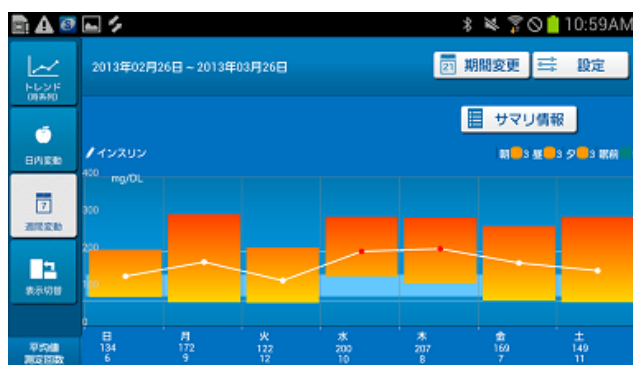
10:59AM

トレンド
(時系列)

日内変動

週間変動

表示切替

平均値
測定回数

2013年02月26日 ~ 2013年03月26日

21 期間変更

設定

サマリ情報

インスリン

朝 3 昼 3 夕 3 就前

400 mg/DL

300

200

100

0

| 日 | 月 | 火 | 水 | 木 | 金 | 土 |
|---|---|---|---|---|---|---|
| 134 | 172 | 122 | 200 | 207 | 169 | 149 |
| 6 | 9 | 12 | 10 | 8 | 7 | 11 |